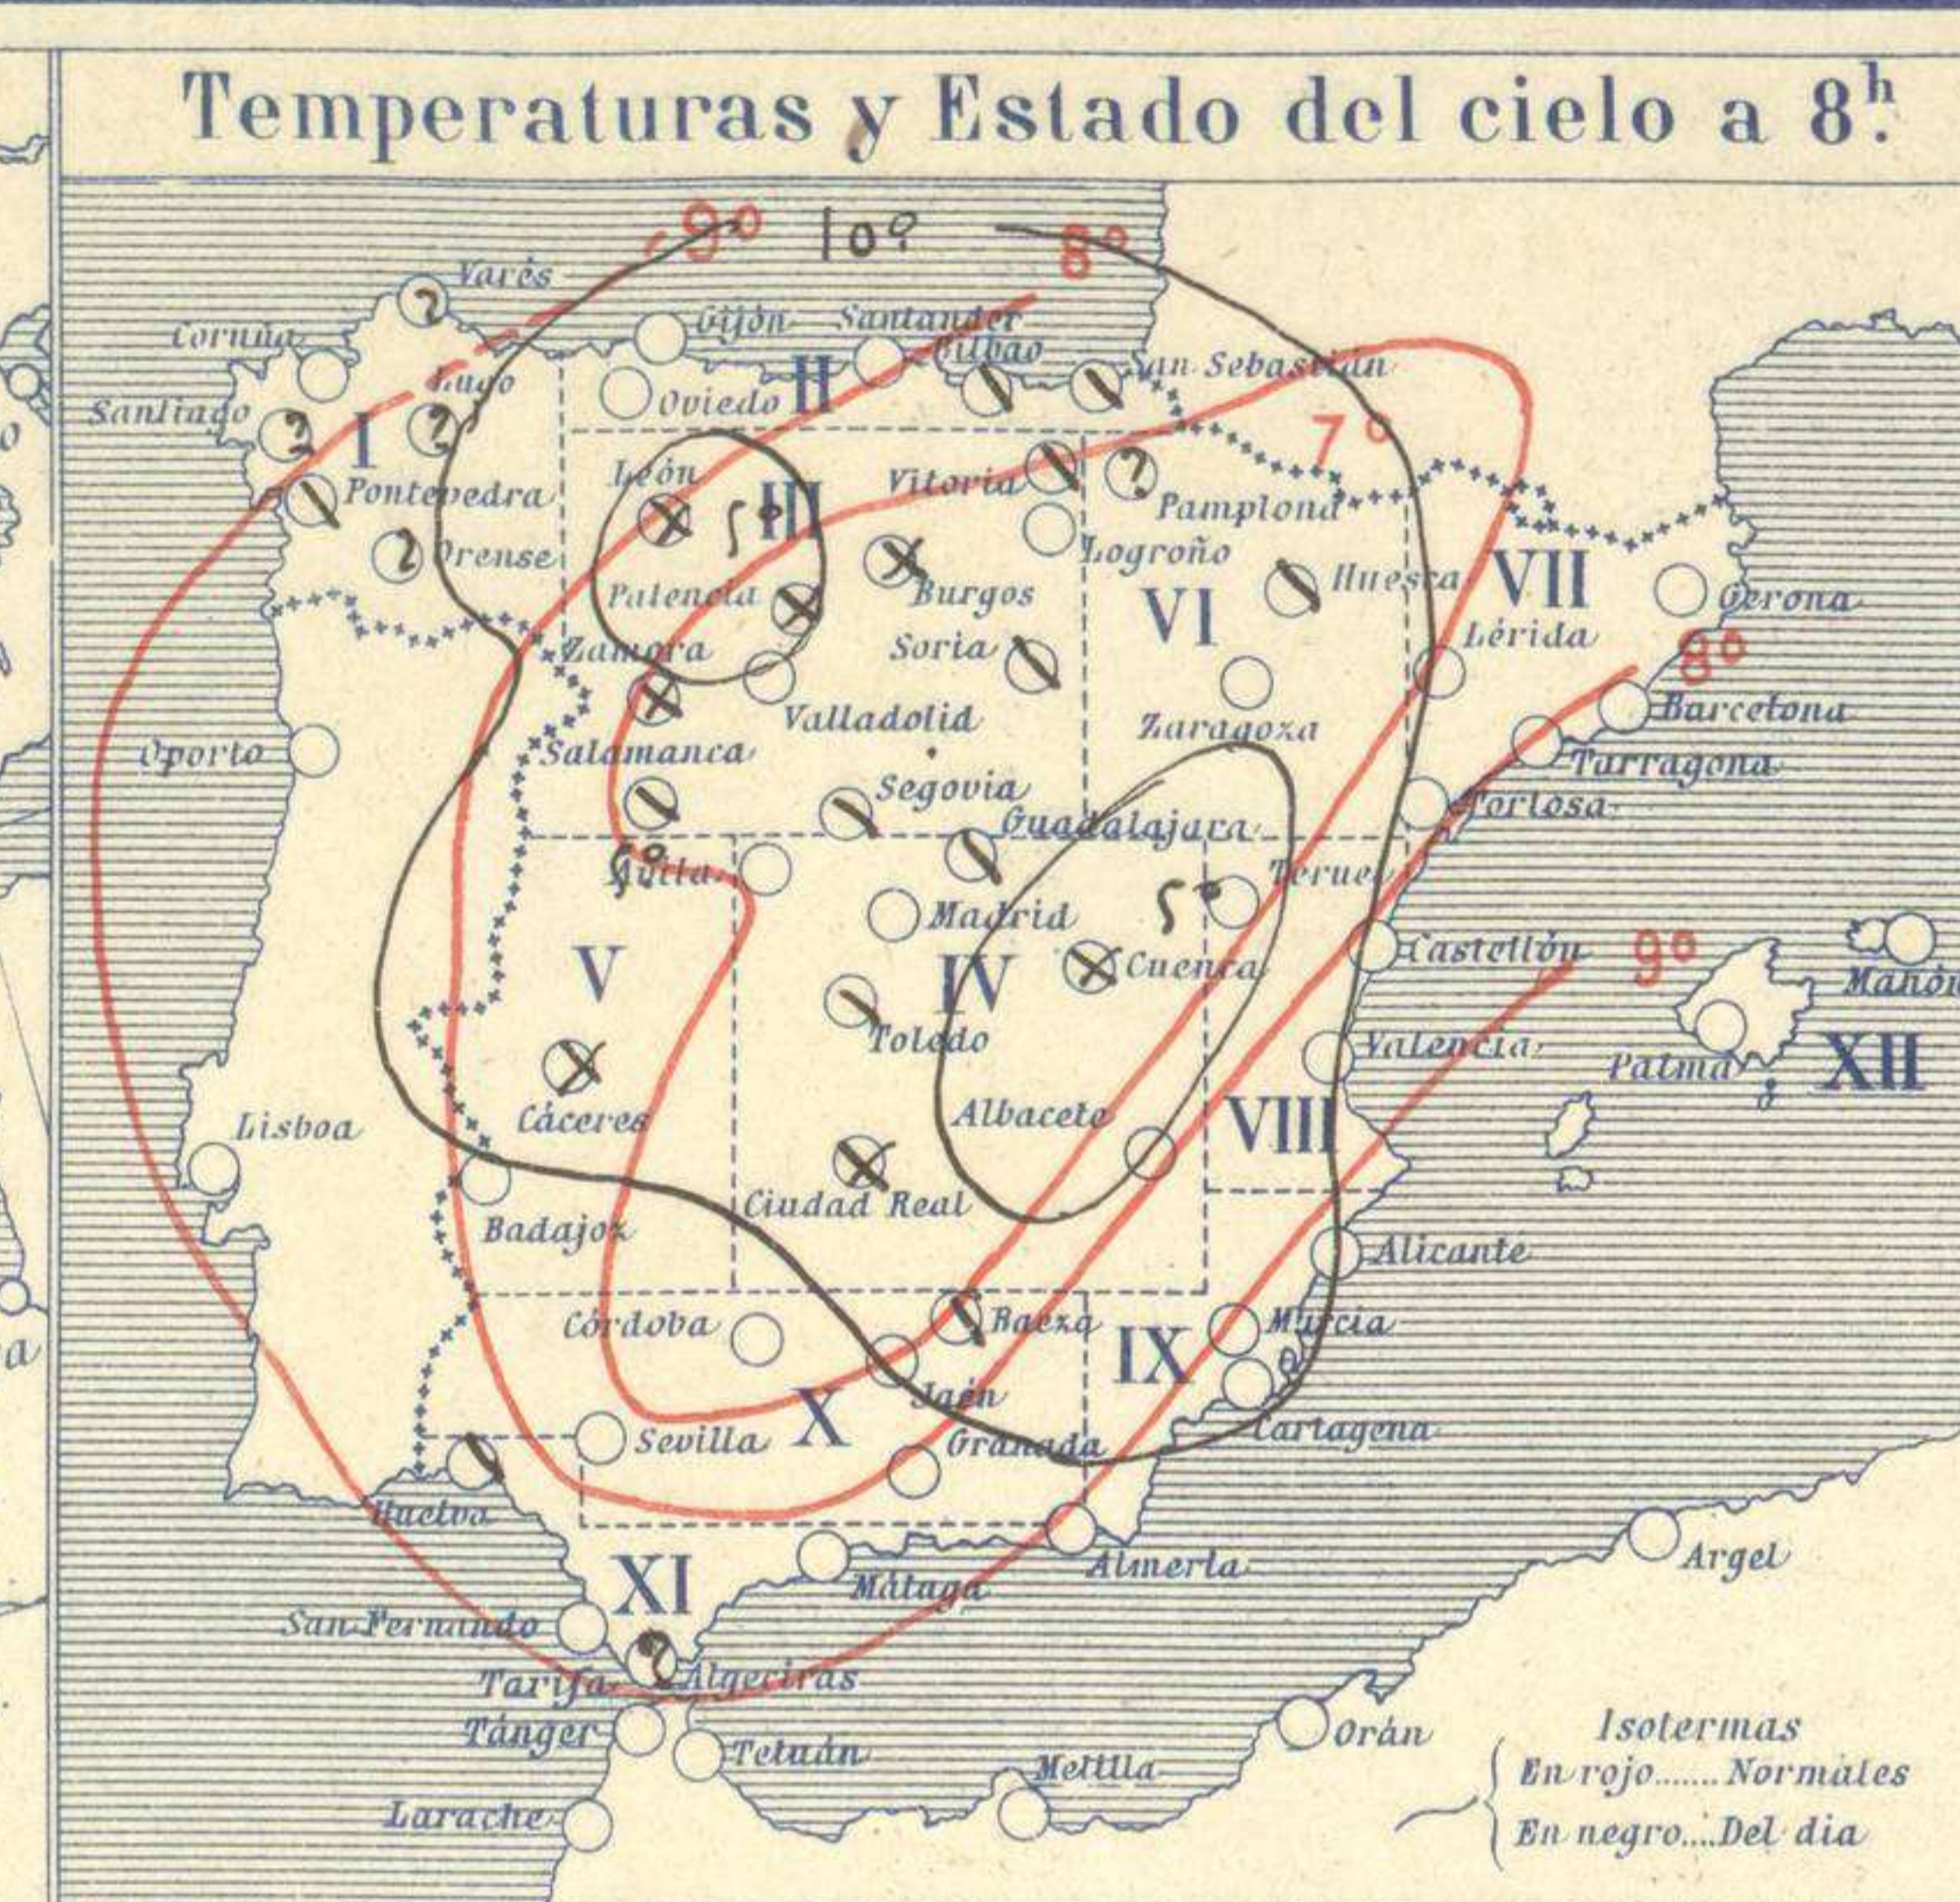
Temperaturas y Estado del cielo a 8$^{h}$.

9° 10° 8° 7° 8° 9° 5° 5° 5°

Varés Coruña Lugo Santiago I Pontevedra Orense Gijón Santander Bilbao San Sebastian II Oviedo León III Palencia Zamora Vitoria Pamplona Logroño Burgos Soria VI Huesca VII Gerona Lérida Barcelona Tarragona Tortosa Valladolid Zaragoza Salamanca Oporto Segovia Guadalajara Avila Teruel Madrid Cuenca V IV Castellón Toledo Valencia Palma XII Mahón Lisboa Cáceres Albacete VIII Ciudad Real Badajoz Alicante Córdoba Baeza IX Murcia Jaén X Sevilla Granada Cartagena Huelva Almeria Málaga Argel XI San Fernando Tarifa Algeciras Tánger Tetuán Orán Melilla Larache

Isotermas
En rojo....... Normales
En negro.... Del dia